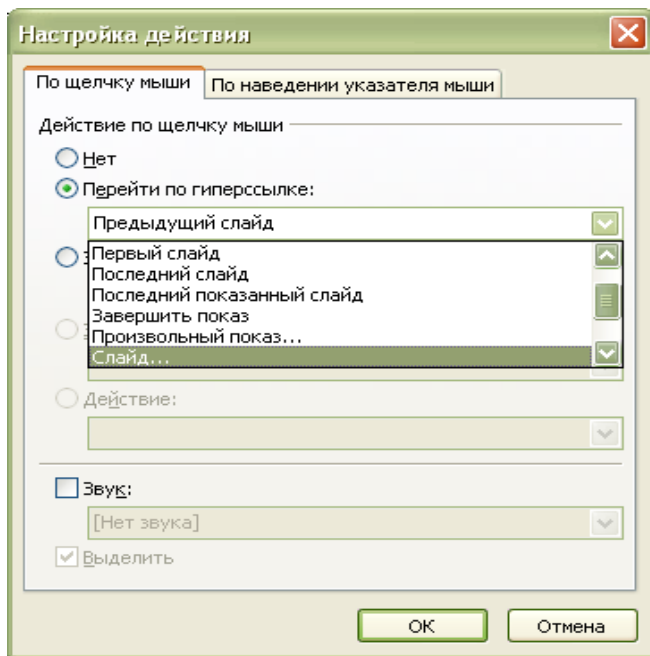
Настройка действия

По щелчку мыши | По наведении указателя мыши

Действие по щелчку мыши

Нет

Перейти по гиперссылке:

Предыдущий слайд

Первый слайд
Последний слайд
Последний показанный слайд
Завершить показ
Произвольный показ...
Слайд...

Действие:

Звук:

[Нет звука]

Выделить

ОК

Отмена